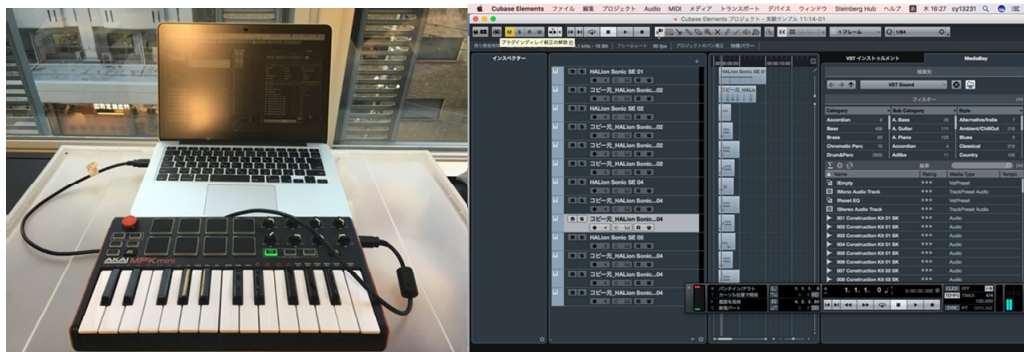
AKAI MPKmini

Cubase Elements ファイル 編集 プロジェクト Audio MIDI メディア トランスポート デバイス ウィンドウ Steinberg Hub ヘルプ 木 16:27 cy13231

Cubase Elements プロジェクト - 実験サンプル 11-14-01

プラグインディレイ補正の無効化

インスペクター

HALion Sonic SE 01
コピー元_HALion Sonic...02
HALion Sonic SE 02
コピー元_HALion Sonic...02
コピー元_HALion Sonic...02
コピー元_HALion Sonic...02
コピー元_HALion Sonic...02
HALion Sonic SE 04
コピー元_HALion Sonic...04
コピー元_HALion Sonic...04
HALion Sonic SE 03
コピー元_HALion Sonic...04
コピー元_HALion Sonic...04
コピー元_HALion Sonic...04

VST インストゥルメント
MediaBay

VST Sound

フィルター

| Category | | Sub Category | | Style | |
|---|---|---|---|---|---|
| Accordion | | A. Bass | | Alternative/Indie | |
| Bass | | A. Guitar | | Ambient/ChillOut | |
| Brass | | A. Piano | | Blues | |
| Chromatic Perc | | Accordion | | Classical | |
| Drum&Perc | | Adlibs | | Country | |

| Name | Rating | Media Type |
|---|---|---|
| Empty | | VstPreset |
| Mono Audio Track | | TrackPreset Audio |
| Reset EQ | | VstPreset |
| Stereo Audio Track | | TrackPreset Audio |
| 001 Construction Kit 01 SK | | Audio |
| 002 Construction Kit 01 SK | | Audio |
| 003 Construction Kit 01 SK | | Audio |
| 004 Construction Kit 01 SK | | Audio |
| 005 Construction Kit 01 SK | | Audio |
| 006 Construction Kit 01 SK | | Audio |
| 007 Construction Kit 02 SK | | Audio |
| 008 Construction Kit 02 SK | | Audio |

パンチインアウト
カーソル位置で開始
録音を停止
新規パート

1. 1. 1. 0